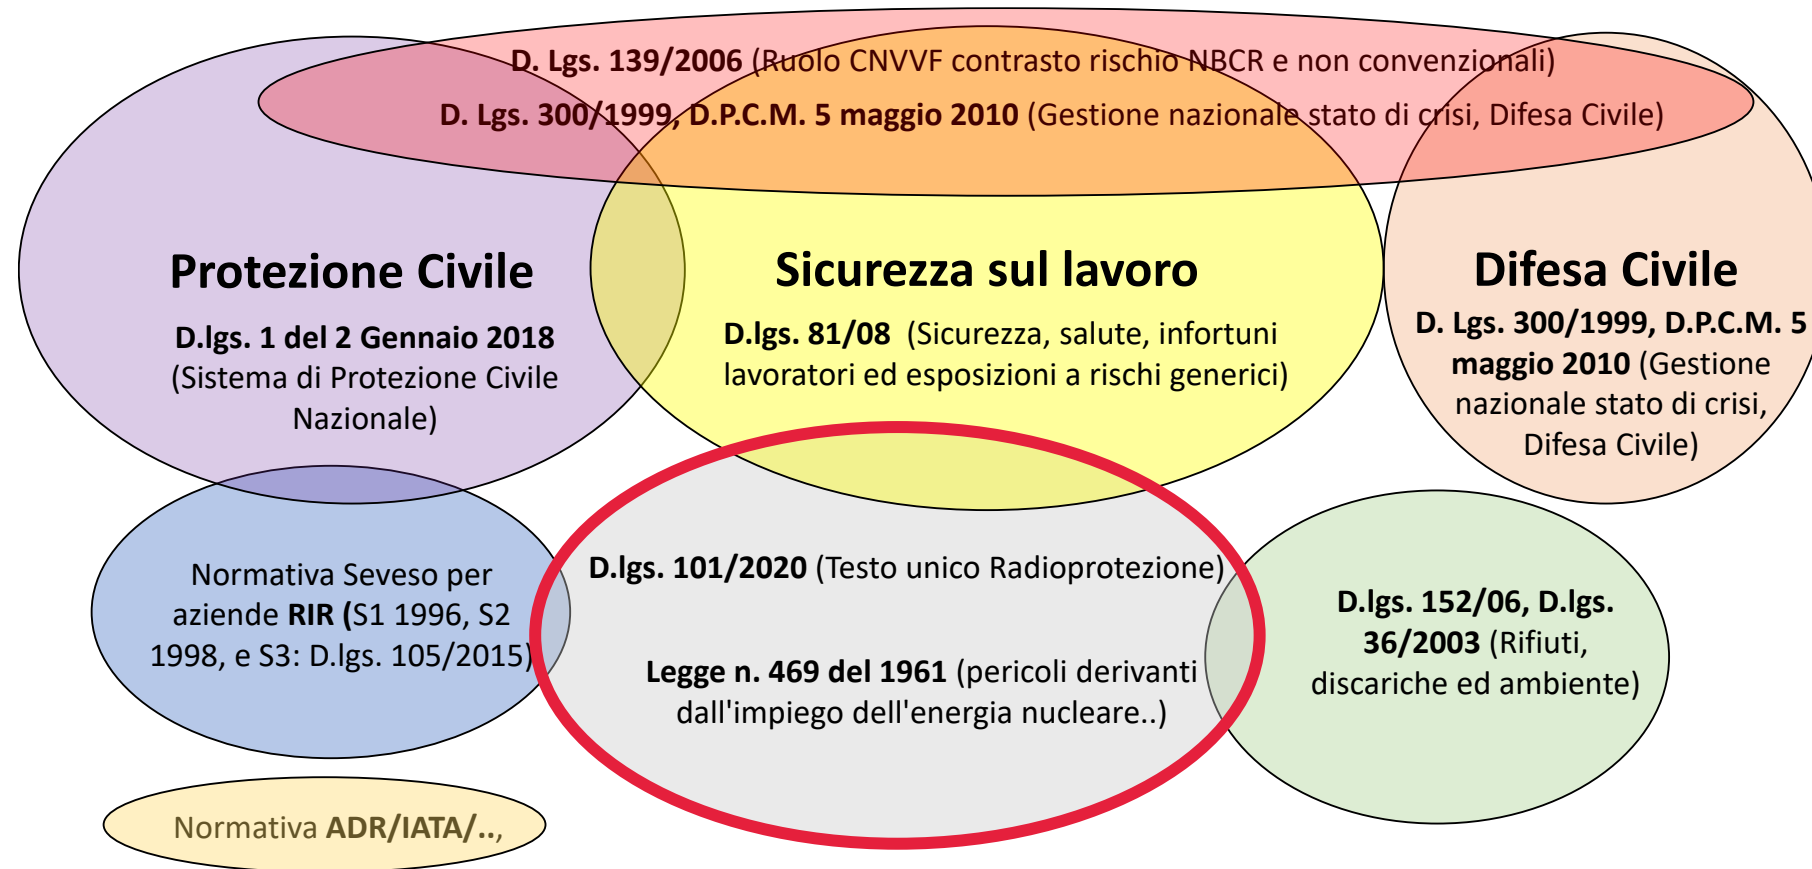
D. Lgs. 139/2006 (Ruolo CNVVF contrasto rischio NBCR e non convenzionali)
D. Lgs. 300/1999, D.P.C.M. 5 maggio 2010 (Gestione nazionale stato di crisi, Difesa Civile)

Protezione Civile
D.lgs. 1 del 2 Gennaio 2018 (Sistema di Protezione Civile Nazionale)

Sicurezza sul lavoro
D.lgs. 81/08 (Sicurezza, salute, infortuni lavoratori ed esposizioni a rischi generici)

Difesa Civile
D. Lgs. 300/1999, D.P.C.M. 5 maggio 2010 (Gestione nazionale stato di crisi, Difesa Civile)

Normativa Seveso per aziende RIR (S1 1996, S2 1998, e S3: D.lgs. 105/2015)

D.lgs. 101/2020 (Testo unico Radioprotezione)

Legge n. 469 del 1961 (pericoli derivanti dall'impiego dell'energia nucleare..)

D.lgs. 152/06, D.lgs. 36/2003 (Rifiuti, discariche ed ambiente)

Normativa ADR/IATA/..,